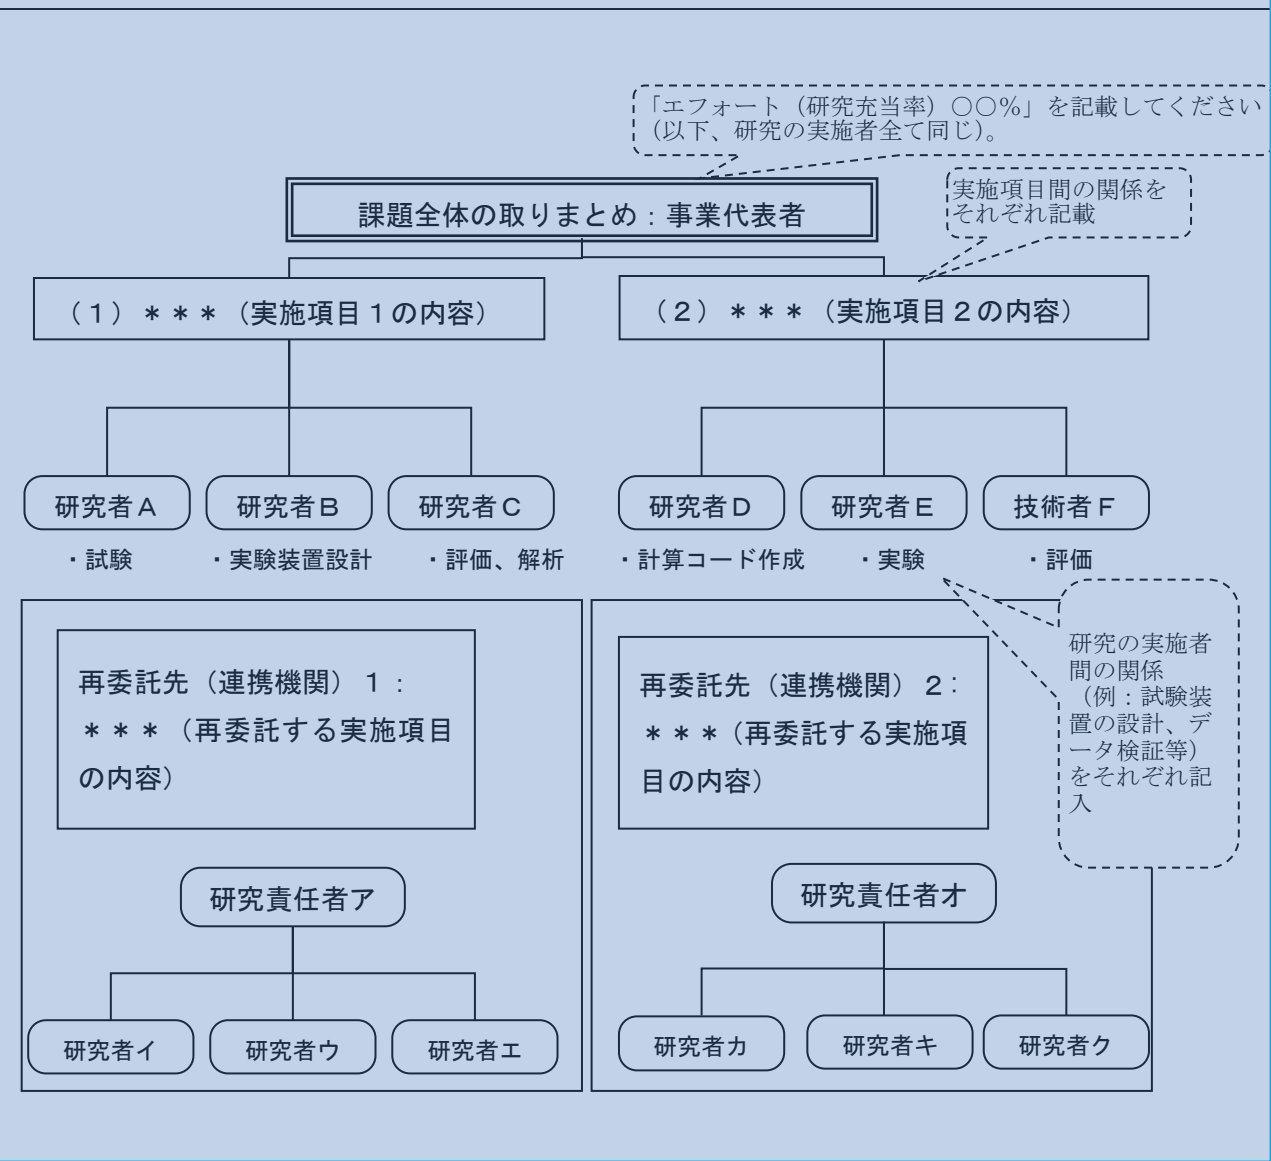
「エフォート（研究充当率）○○%」を記載してください（以下、研究の実施者全て同じ）。

課題全体の取りまとめ：事業代表者

実施項目間の関係をそれぞれ記載

（1）＊＊＊（実施項目1の内容）

（2）＊＊＊（実施項目2の内容）

研究者A
・試験

研究者B
・実験装置設計

研究者C
・評価、解析

研究者D
・計算コード作成

研究者E
・実験

技術者F
・評価

研究の実施者間の関係（例：試験装置の設計、データ検証等）をそれぞれ記入

再委託先（連携機関）1：＊＊＊（再委託する実施項目の内容）

研究責任者ア

研究者イ　研究者ウ　研究者エ

再委託先（連携機関）2：＊＊＊（再委託する実施項目の内容）

研究責任者オ

研究者カ　研究者キ　研究者ク